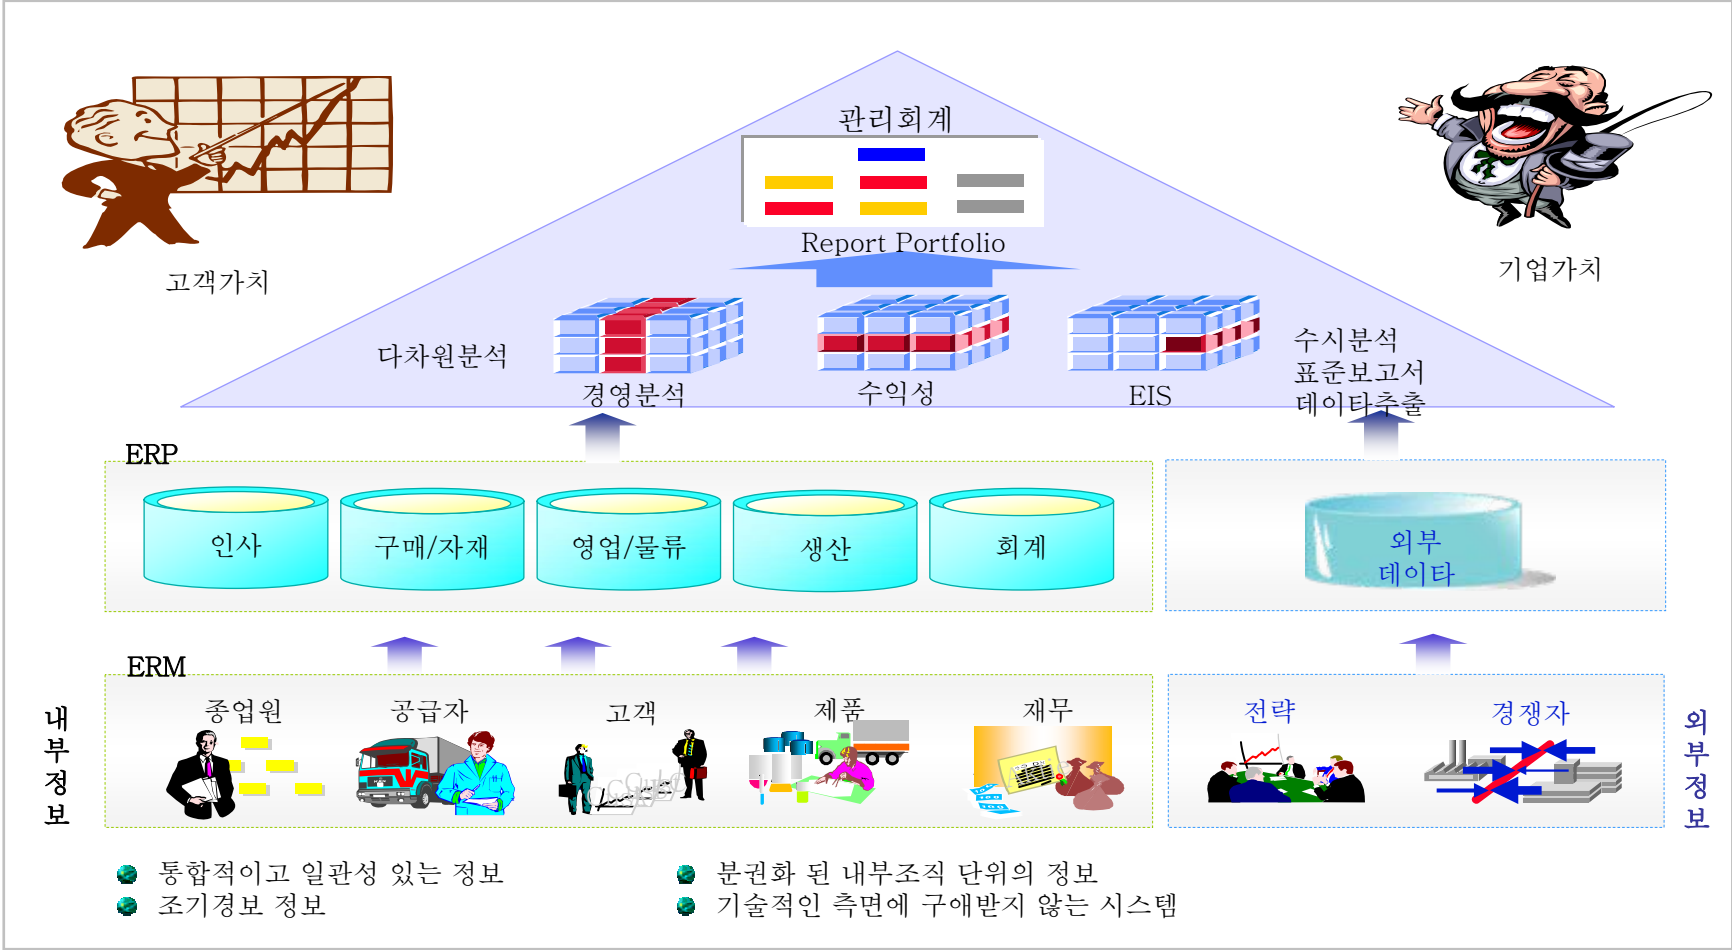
관리회계

Report Portfolio

고객가치

기업가치

다차원분석

경영분석

수익성

EIS

수시분석
표준보고서
데이타추출

ERP

인사

구매/자재

영업/물류

생산

회계

외부
데이타

ERM

내
부
정
보

종업원

공급자

고객

제품

재무

전략

경쟁자

외
부
정
보

통합적이고 일관성 있는 정보
조기경보 정보

분권화 된 내부조직 단위의 정보
기술적인 측면에 구애받지 않는 시스템